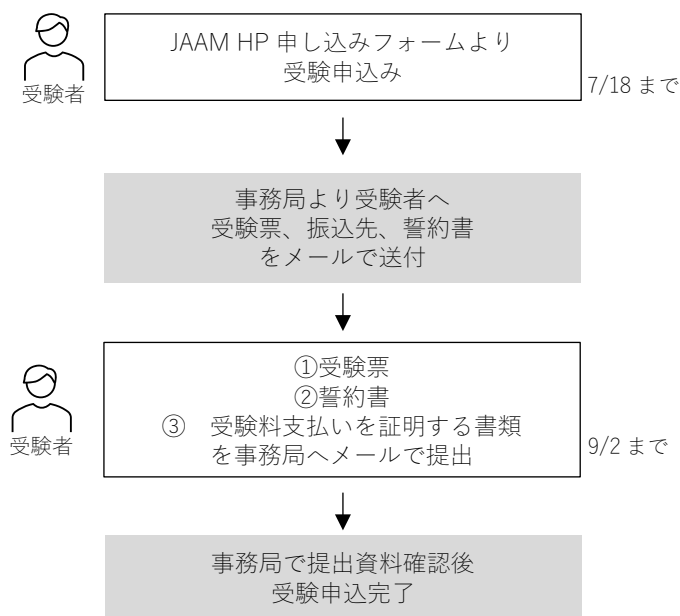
受験者

JAAM HP 申し込みフォームより
受験申込み

7/18 まで

事務局より受験者へ
受験票、振込先、誓約書
をメールで送付

受験者

①受験票
②誓約書
③ 受験料支払いを証明する書類
を事務局へメールで提出

9/2 まで

事務局で提出資料確認後
受験申込完了